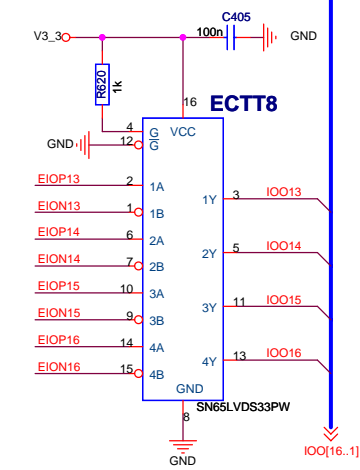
V3_3
C405
100n
GND
R620
1k
16
ECTT8
GND
4
12
G
$\overline{G}$
VCC
EIOP13
2
1A
EION13
1
1B
1Y
3
IOO13
EIOP14
6
2A
EION14
7
2B
2Y
5
IOO14
EIOP15
10
3A
EION15
9
3B
3Y
11
IOO15
EIOP16
14
4A
EION16
15
4B
4Y
13
IOO16
GND
SN65LVDS33PW
8
GND
IOO[16..1]